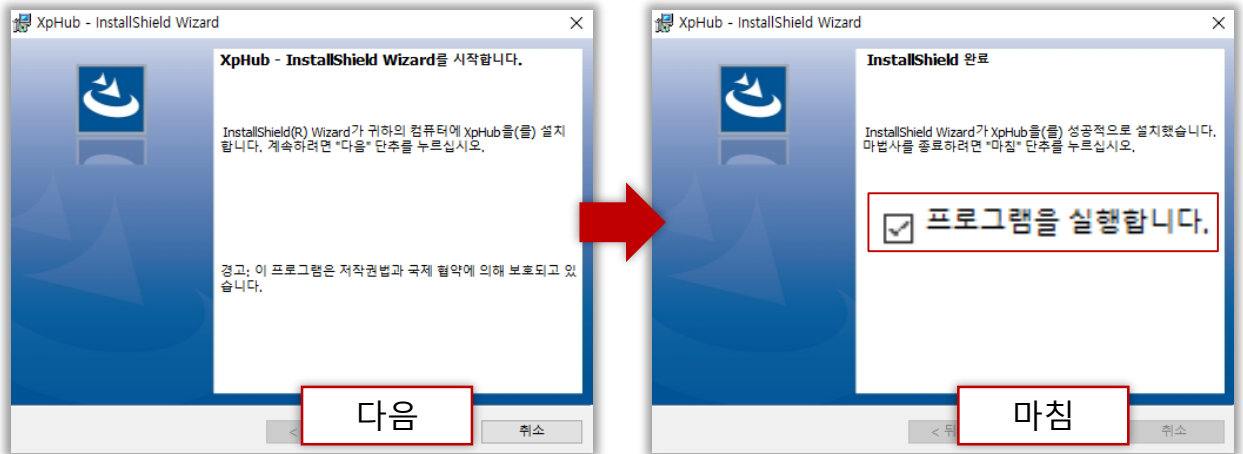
XpHub - InstallShield Wizard

XpHub - InstallShield Wizard를 시작합니다.

InstallShield(R) Wizard가 귀하의 컴퓨터에 XpHub을(를) 설치합니다. 계속하려면 "다음" 단추를 누르십시오.

경고: 이 프로그램은 저작권법과 국제 협약에 의해 보호되고 있습니다.

< 

다음

취소

XpHub - InstallShield Wizard

InstallShield 완료

InstallShield Wizard가 XpHub을(를) 성공적으로 설치했습니다. 마법사를 종료하려면 "마침" 단추를 누르십시오.

프로그램을 실행합니다.

< 뒤

마침

취소